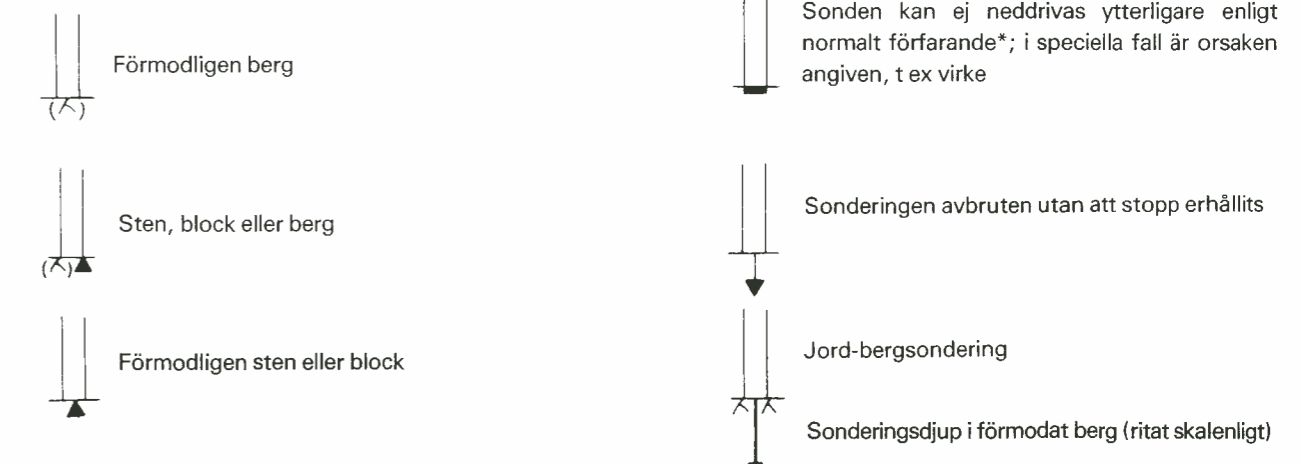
Förmodligen berg

Sten, block eller berg

Förmodligen sten eller block

Sonden kan ej neddrivas ytterligare enligt normalt förfarande*; i speciella fall är orsaken angiven, t ex virke

Sonderingen avbruten utan att stopp erhållits

Jord-bergsondering

Sonderingsdjup i förmodat berg (ritat skalenligt)